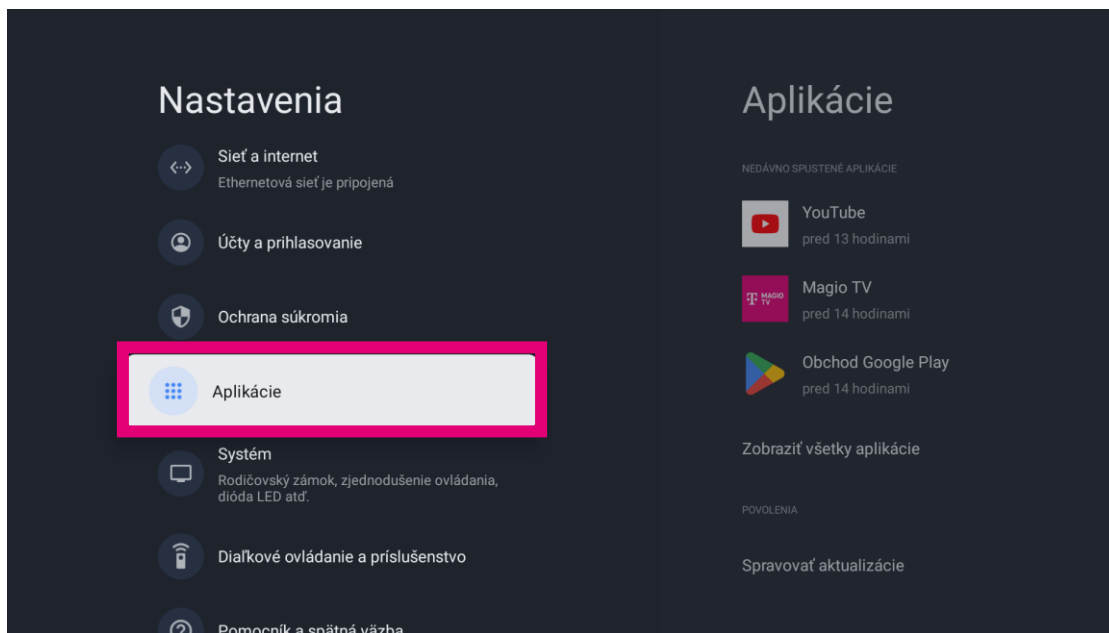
Nastavenia

Sieť a internet
Ethernetová sieť je pripojená

Účty a prihlasovanie

Ochrana súkromia

Aplikácie

Systém
Rodičovský zámok, zjednodušenie ovládania, dióda LED atď.

Diaľkové ovládanie a príslušenstvo

Pomocník a spätná väzba

Aplikácie

NEDÁVNO SPUSTENÉ APLIKÁCIE

YouTube
pred 13 hodinami

Magio TV
pred 14 hodinami

Obchod Google Play
pred 14 hodinami

Zobraziť všetky aplikácie

POVOLENIA

Spravovať aktualizácie